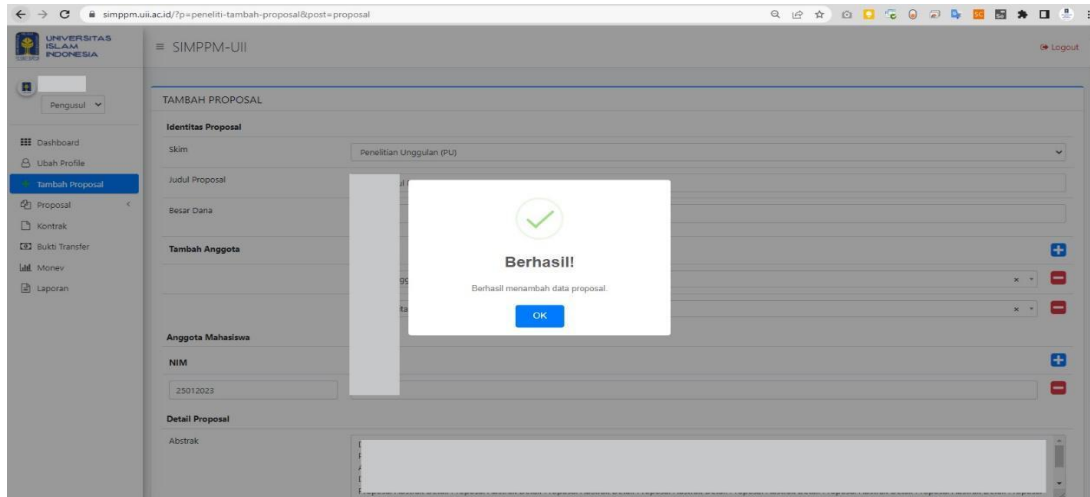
simppm.uii.ac.id/?p=peneliti-tambah-proposal&post=proposal

UNIVERSITAS ISLAM INDONESIA

≡ SIMPPM-UII

Logout

Pengusul

Dashboard
Ubah Profile
Tambah Proposal
Proposal
Kontrak
Bukti Transfer
Monev
Laporan

TAMBAH PROPOSAL

Identitas Proposal

Skim
Penelitian Unggulan (PU)

Judul Proposal

Besar Dana

Tambah Anggota

Anggota Mahasiswa

NIM

25012023

Detail Proposal

Abstrak

Berhasil!

Berhasil menambah data proposal.

OK